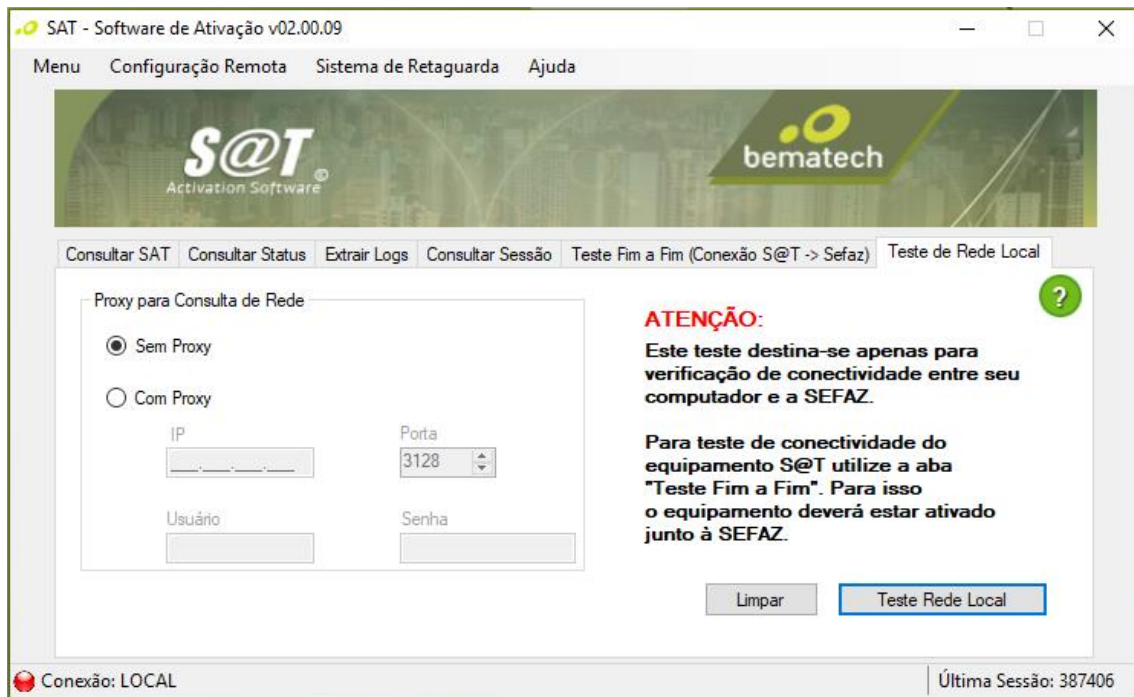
SAT - Software de Ativação v02.00.09

Menu Configuração Remota Sistema de Retaguarda Ajuda

S@T Activation Software ©

bematech

Consultar SAT | Consultar Status | Extrair Logs | Consultar Sessão | Teste Fim a Fim (Conexão S@T -> Sefaz) | Teste de Rede Local

Proxy para Consulta de Rede

Sem Proxy

Com Proxy

IP

Porta

3128

Usuário

Senha

ATENÇÃO:

Este teste destina-se apenas para verificação de conectividade entre seu computador e a SEFAZ.

Para teste de conectividade do equipamento S@T utilize a aba "Teste Fim a Fim". Para isso o equipamento deverá estar ativado junto à SEFAZ.

Limpar

Teste Rede Local

Conexão: LOCAL

Última Sessão: 387406